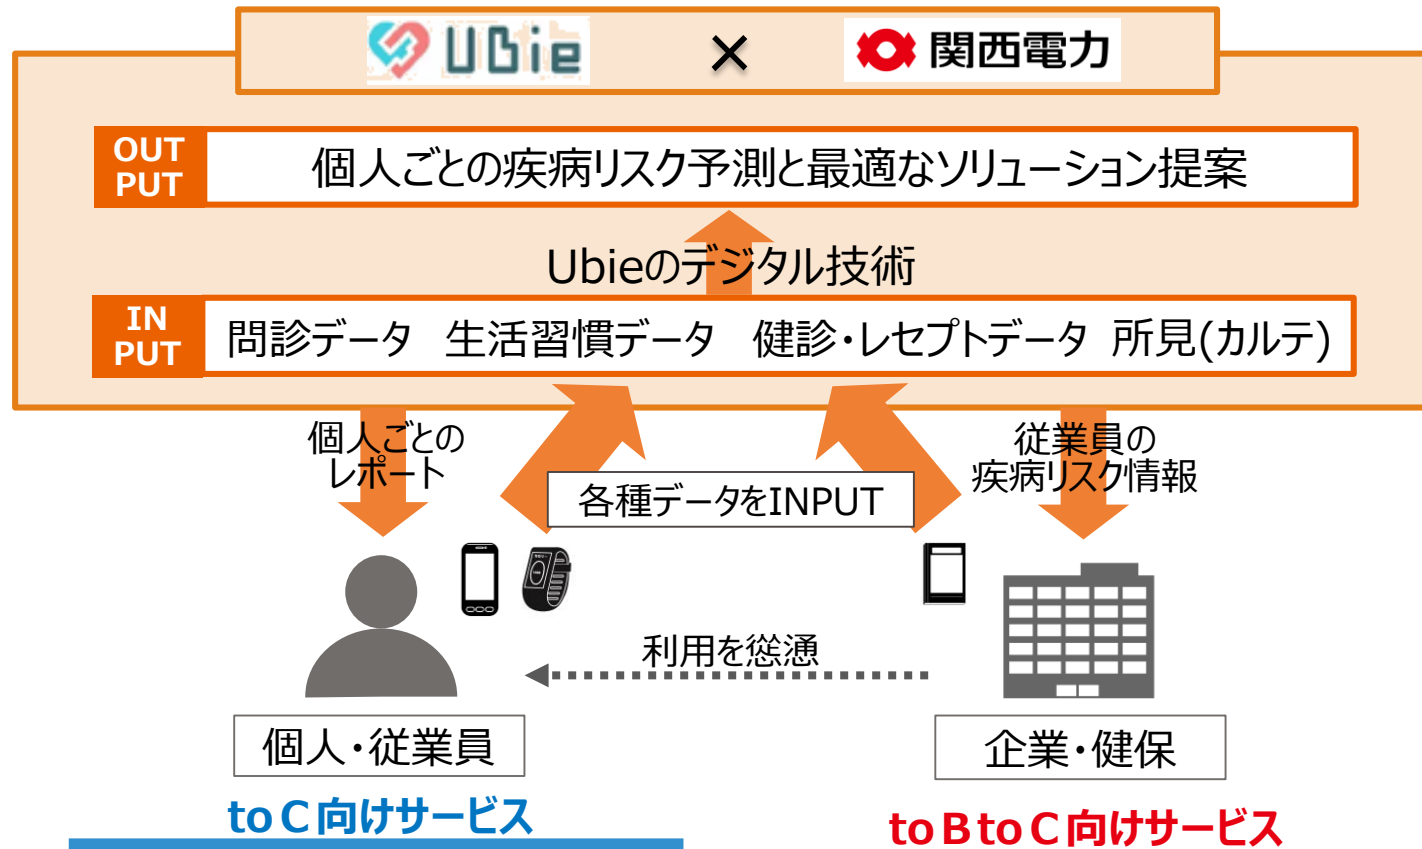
Ubie × 関西電力

OUT PUT 個人ごとの疾病リスク予測と最適なソリューション提案

Ubieのデジタル技術

IN PUT 問診データ 生活習慣データ 健診・レセプトデータ 所見(カルテ)

個人ごとのレポート

各種データをINPUT

従業員の疾病リスク情報

利用を慫慂

個人・従業員

企業・健保

to C 向けサービス

to B to C 向けサービス